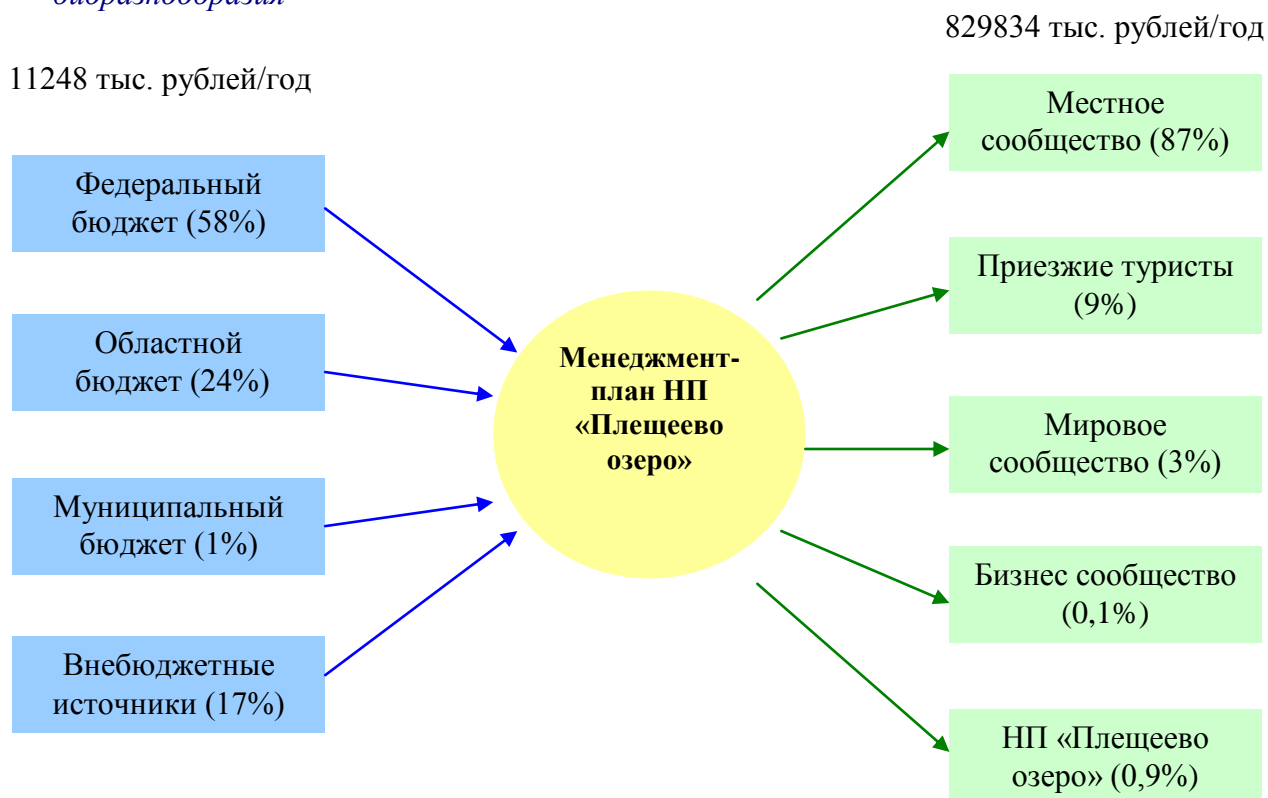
биоразнообразия

829834 тыс. рублей/год

11248 тыс. рублей/год

Федеральный бюджет (58%)

Областной бюджет (24%)

Муниципальный бюджет (1%)

Внебюджетные источники (17%)

Менеджмент-план НП «Плещеево озеро»

Местное сообщество (87%)

Приезжие туристы (9%)

Мировое сообщество (3%)

Бизнес сообщество (0,1%)

НП «Плещеево озеро» (0,9%)